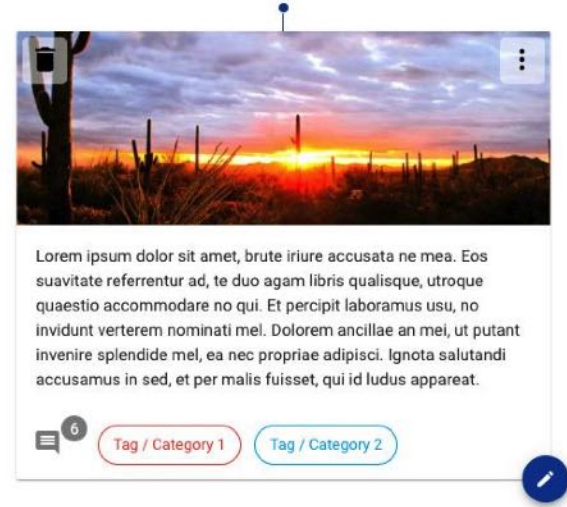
Lorem ipsum dolor sit amet, brute iriure accusata ne mea. Eos suavitate referrentur ad, te duo agam libris qualisque, utroque quaestio accommodare no qui. Et percipit laboramus usu, no invidunt verterem nominati mel. Dolorem ancillae an mei, ut putant invenire splendide mel, ea nec propriae adipisci. Ignota salutandi accusamus in sed, et per malis fuisset, qui id ludus appareat.

6

Tag / Category 1

Tag / Category 2